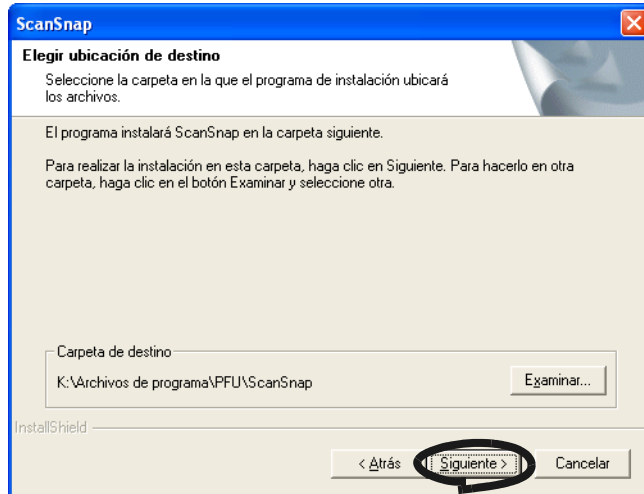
ScanSnap

Elegir ubicación de destino

Seleccione la carpeta en la que el programa de instalación ubicará los archivos.

El programa instalará ScanSnap en la carpeta siguiente.

Para realizar la instalación en esta carpeta, haga clic en Siguiente. Para hacerlo en otra carpeta, haga clic en el botón Examinar y seleccione otra.

Carpeta de destino

K:\Archivos de programa\PFU\ScanSnap

Examinar...

InstallShield

< Atrás

Siguiente >

Cancelar